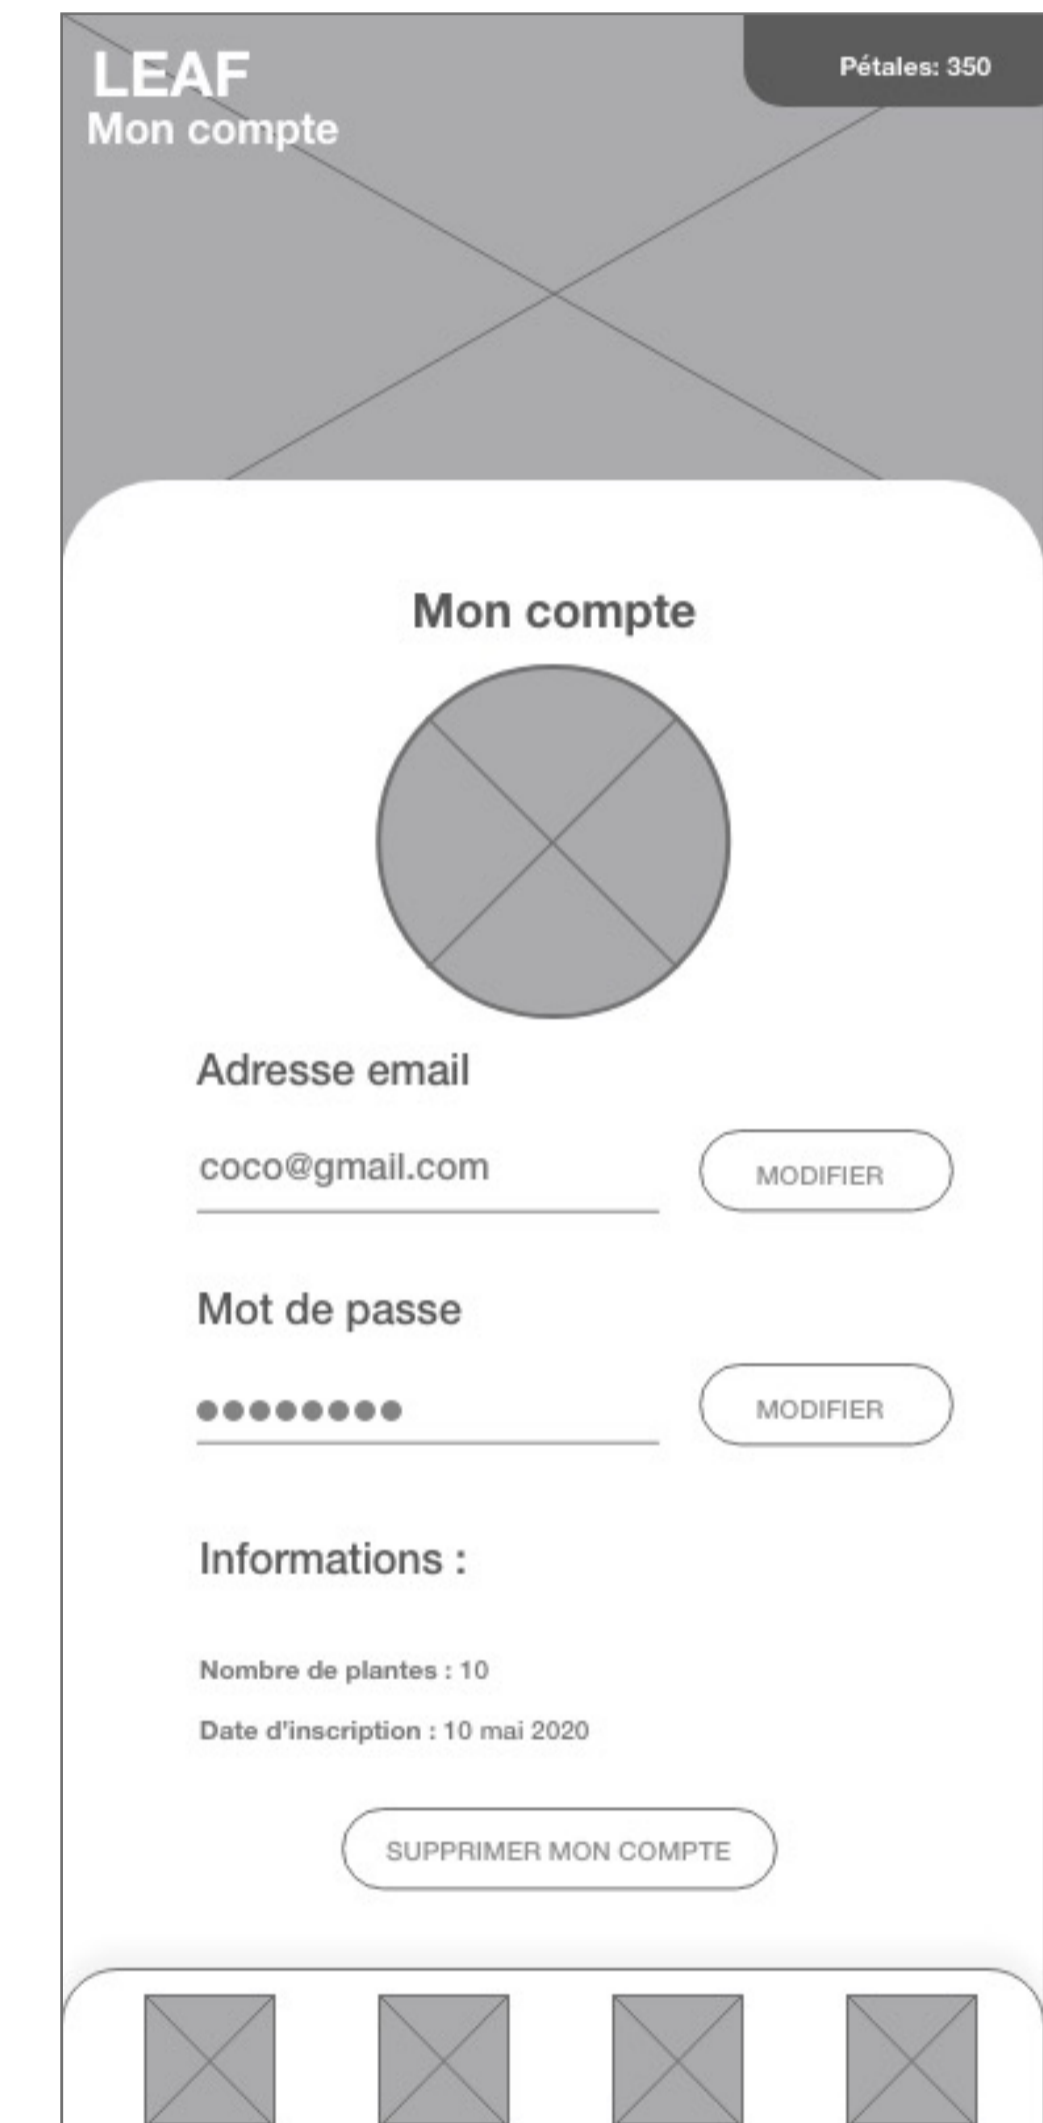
LEAF
Mon compte

Pétales: 350

Mon compte

Adresse email

coco@gmail.com

MODIFIER

Mot de passe

●●●●●●●●●

MODIFIER

Informations :

Nombre de plantes : 10

Date d’inscription : 10 mai 2020

SUPPRIMER MON COMPTE